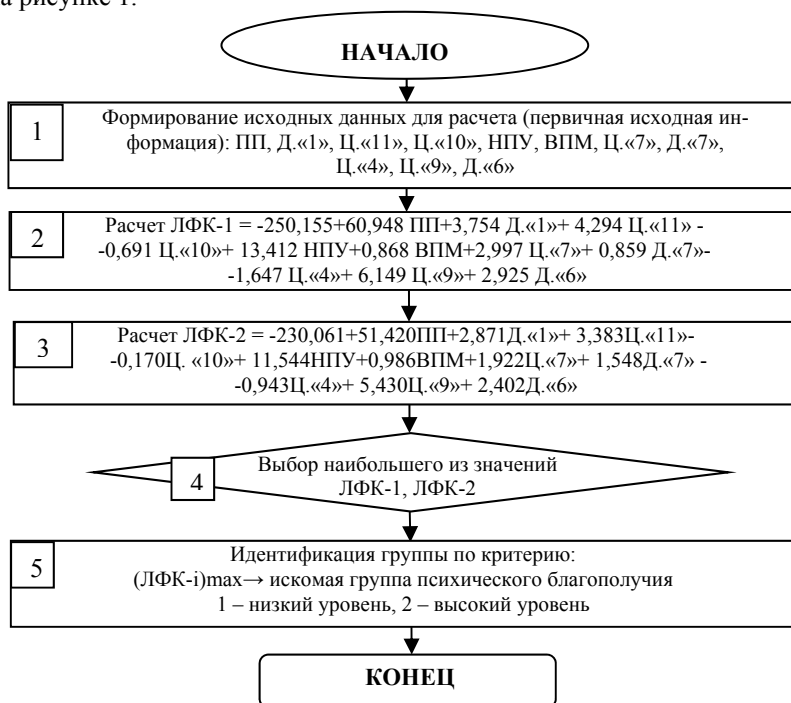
а рисунке 1.

НАЧАЛО

1

Формирование исходных данных для расчета (первичная исходная информация): ПП, Д.«1», Ц.«11», Ц.«10», НПУ, ВПМ, Ц.«7», Д.«7», Ц.«4», Ц.«9», Д.«6»

2

Расчет ЛФК-1 = -250,155+60,948 ПП+3,754 Д.«1»+ 4,294 Ц.«11» - -0,691 Ц.«10»+ 13,412 НПУ+0,868 ВПМ+2,997 Ц.«7»+ 0,859 Д.«7»- -1,647 Ц.«4»+ 6,149 Ц.«9»+ 2,925 Д.«6»

3

Расчет ЛФК-2 = -230,061+51,420ПП+2,871Д.«1»+ 3,383Ц.«11»- -0,170Ц. «10»+ 11,544НПУ+0,986ВПМ+1,922Ц.«7»+ 1,548Д.«7» - -0,943Ц.«4»+ 5,430Ц.«9»+ 2,402Д.«6»

4

Выбор наибольшего из значений ЛФК-1, ЛФК-2

5

Идентификация группы по критерию: (ЛФК-i)max→ искомая группа психического благополучия 1 – низкий уровень, 2 – высокий уровень

КОНЕЦ